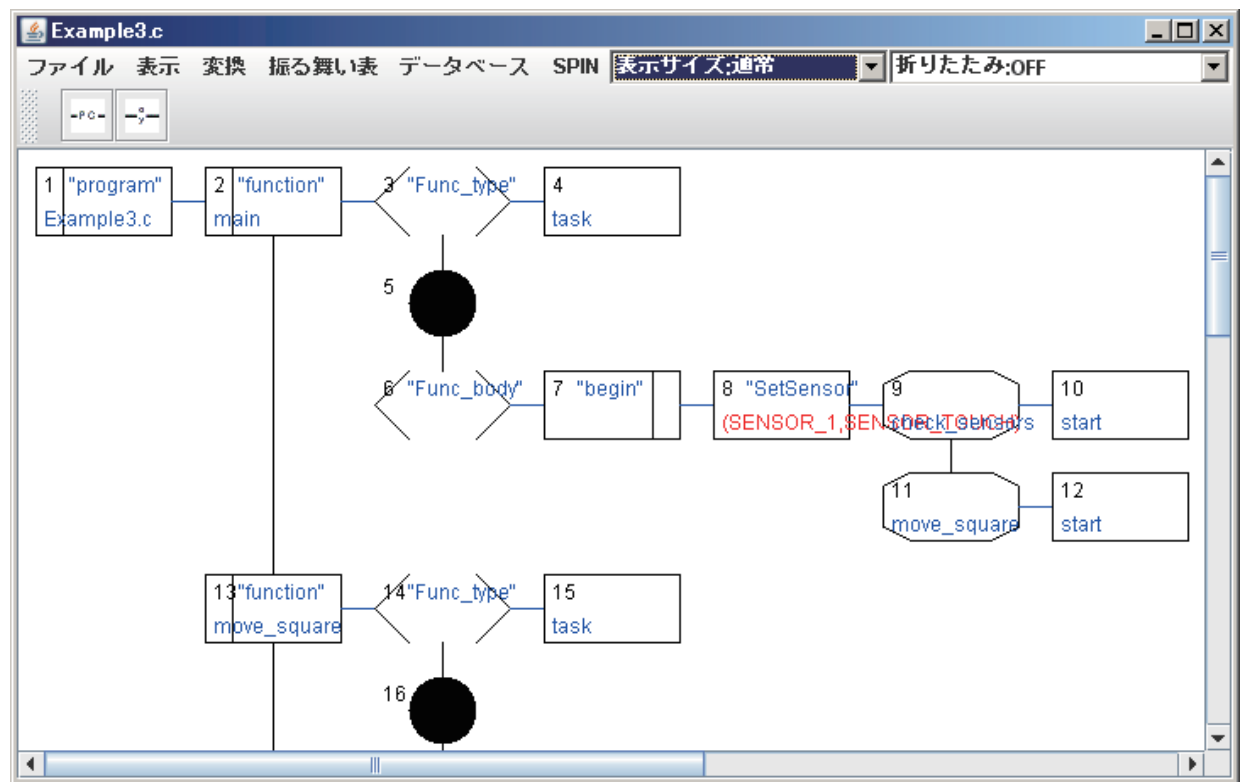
Example3.c

ファイル 表示 変換 振る舞い表 データベース SPIN 表示サイズ:通常 折りたたみ:OFF

1 "program" Example3.c

2 "function" main

3 "Func_type"

4 task

5

6 "Func_body"

7 "begin"

8 "SetSensor" (SENSOR_1,SENSOR_TOUCH)

9 check_sensors

10 start

11 move_square

12 start

13 "function" move_square

14 "Func_type"

15 task

16